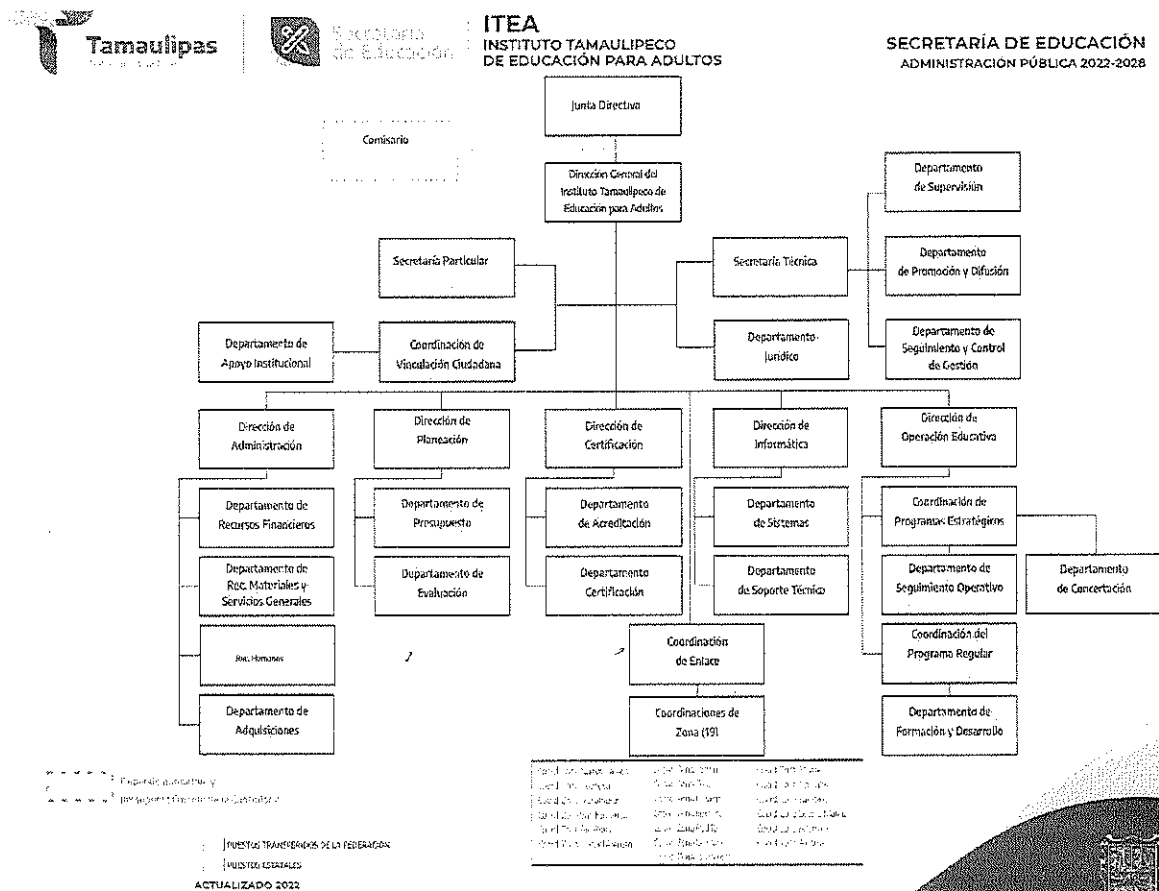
Tamaulipas

Secretaría de Educación

ITEA
INSTITUTO TAMAULIPECO DE EDUCACIÓN PARA ADULTOS

SECRETARÍA DE EDUCACIÓN
ADMINISTRACIÓN PÚBLICA 2022-2028

Junta Directiva

Comisario

Dirección General del Instituto Tamaulipeco de Educación para Adultos

Secretaría Particular

Secretaría Técnica

Departamento de Supervisión

Departamento de Promoción y Difusión

Departamento de Seguimiento y Control de Gestión

Departamento Jurídico

Departamento de Apoyo Institucional

Coordinación de Vinculación Ciudadana

Dirección de Administración

Dirección de Planeación

Dirección de Certificación

Dirección de Informática

Dirección de Operación Educativa

Departamento de Recursos Financieros

Departamento de Rec. Materiales y Servicios Generales

Rec. Humanos

Departamento de Adquisiciones

Departamento de Presupuesto

Departamento de Evaluación

Departamento de Acreditación

Departamento Certificación

Departamento de Sistemas

Departamento de Soporte Técnico

Coordinación de Programas Estratégicos

Departamento de Seguimiento Operativo

Departamento de Concertación

Coordinación del Programa Regular

Departamento de Formación y Desarrollo

Coordinación de Enlace

Coordinaciones de Zona (19)

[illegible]

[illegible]
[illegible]

PUESTOS TRANSFERIDOS DE LA FEDERACIÓN
PUESTOS ESTATALES

ACTUALIZADO 2022